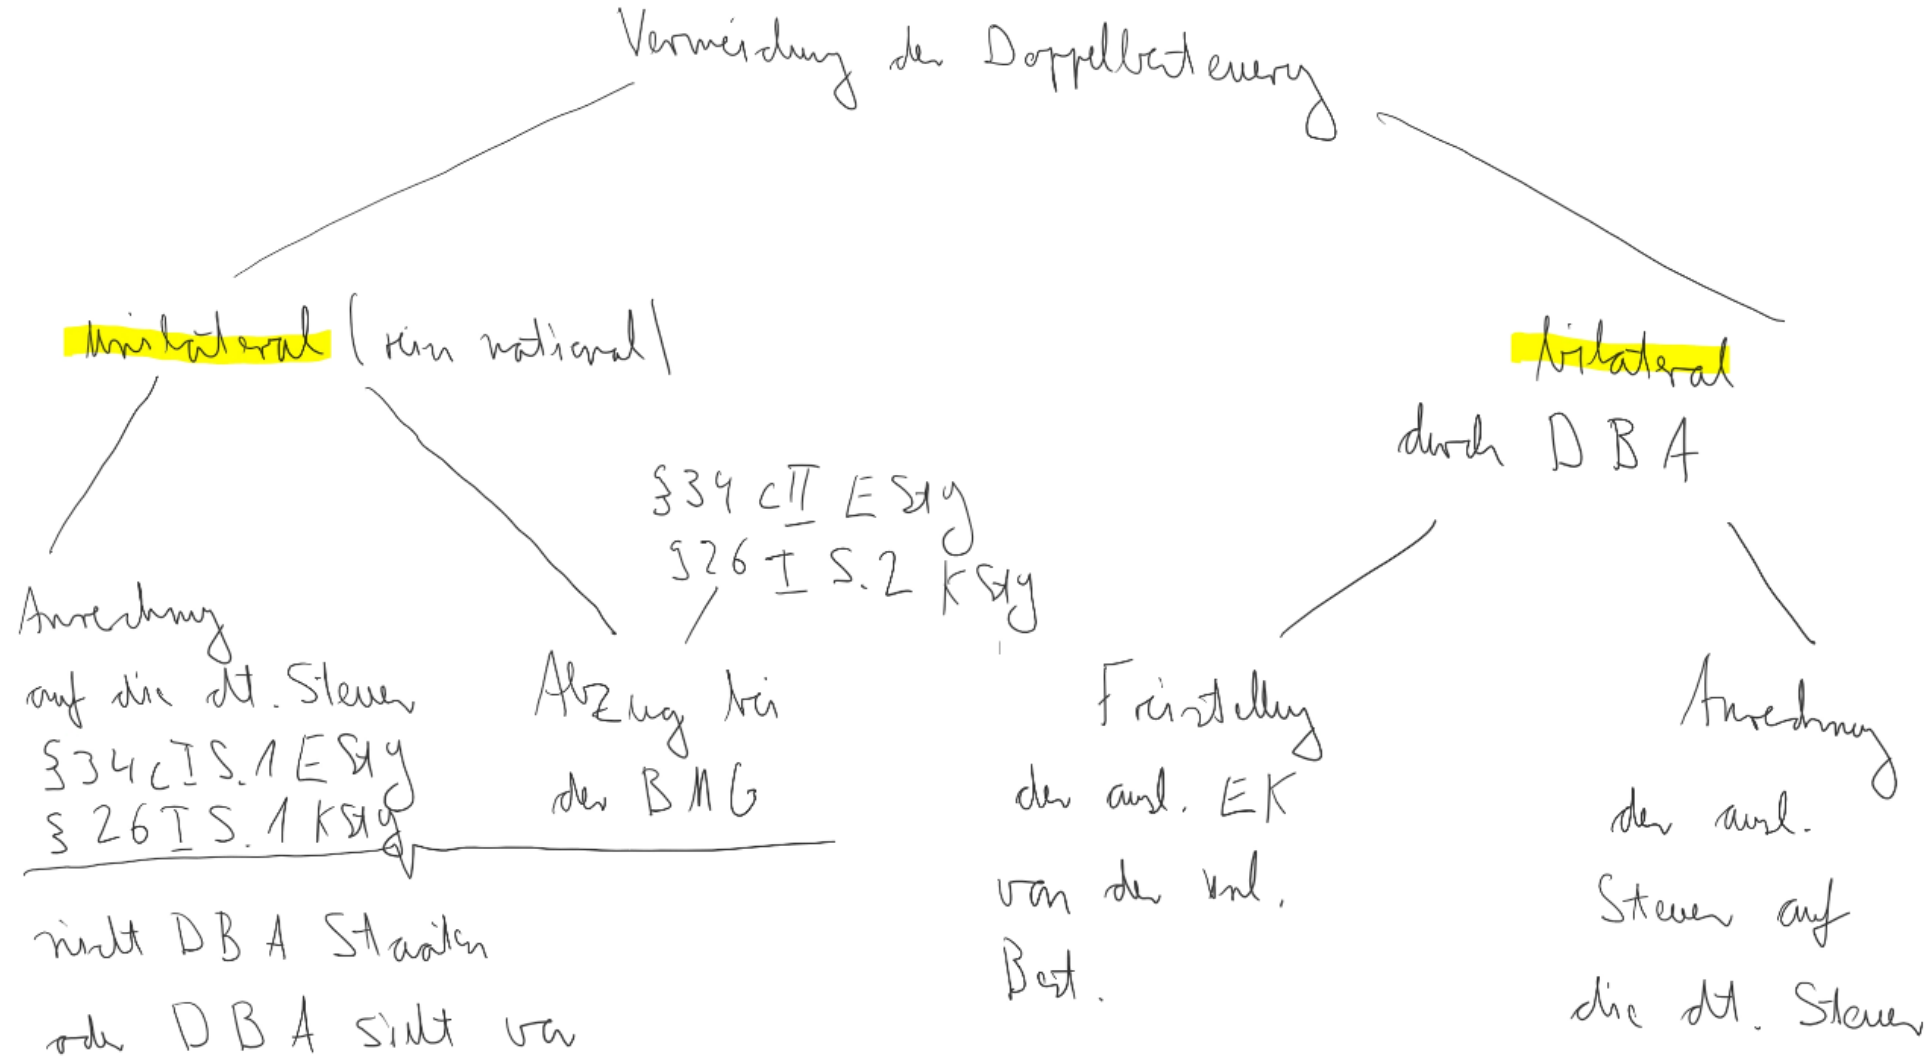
Vermeidung der Doppelbesteuerung

unilateral (rein national)

bilateral
durch DBA

§34c II EStG
§26 I S.2 KStG

Anrechnung auf die dt. Steuer
§34c I S.1 EStG
§26 I S.1 KStG

Abzug bei der BMG

Freistellung der ausl. EK von der inl. Best.

Anrechnung der ausl. Steuer auf die dt. Steuer

nicht DBA Staaten oder DBA sieht vor